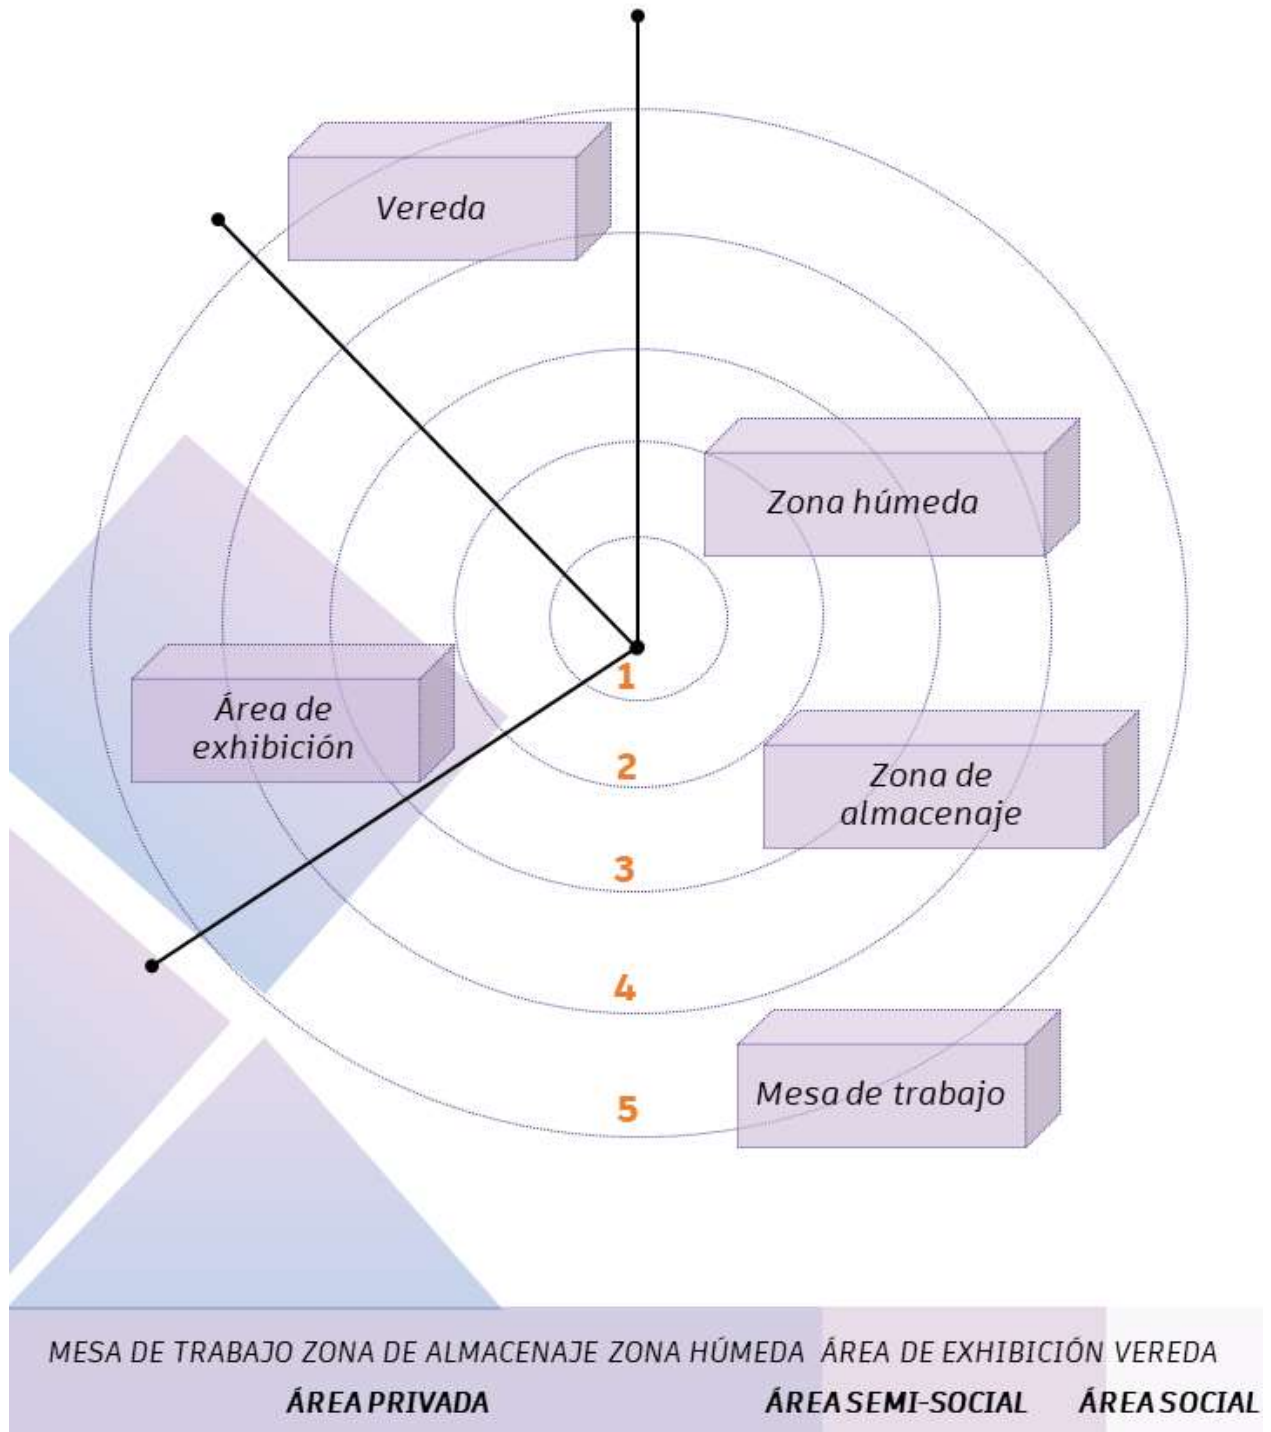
Vereda

Zona húmeda

Área de exhibición

1

2

Zona de almacenaje

3

4

5

Mesa de trabajo

MESA DE TRABAJO ZONA DE ALMACENAJE ZONA HÚMEDA ÁREA DE EXHIBICIÓN VEREDA

ÁREA PRIVADA ÁREA SEMI-SOCIAL ÁREA SOCIAL